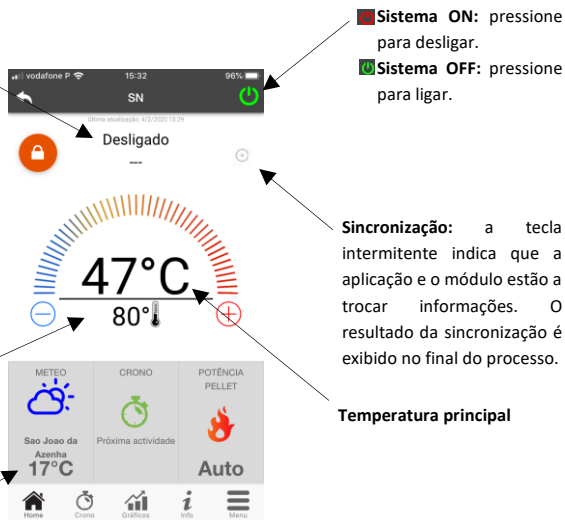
Sistema ON: pressione para desligar.
Sistema OFF: pressione para ligar.

vodafone P 15:32 96%
SN
Última atualização: 4/2/2020 15:29
Desligado
---
47°C
80°
METEO
Sao Joao da Azenha
17°C
CRONO
Próxima actividade
POTÊNCIA PELLET
Auto
Home
Crono
Gráficos
Info
Menu

Sincronização: a tecla intermitente indica que a aplicação e o módulo estão a trocar informações. O resultado da sincronização é exibido no final do processo.

Temperatura principal